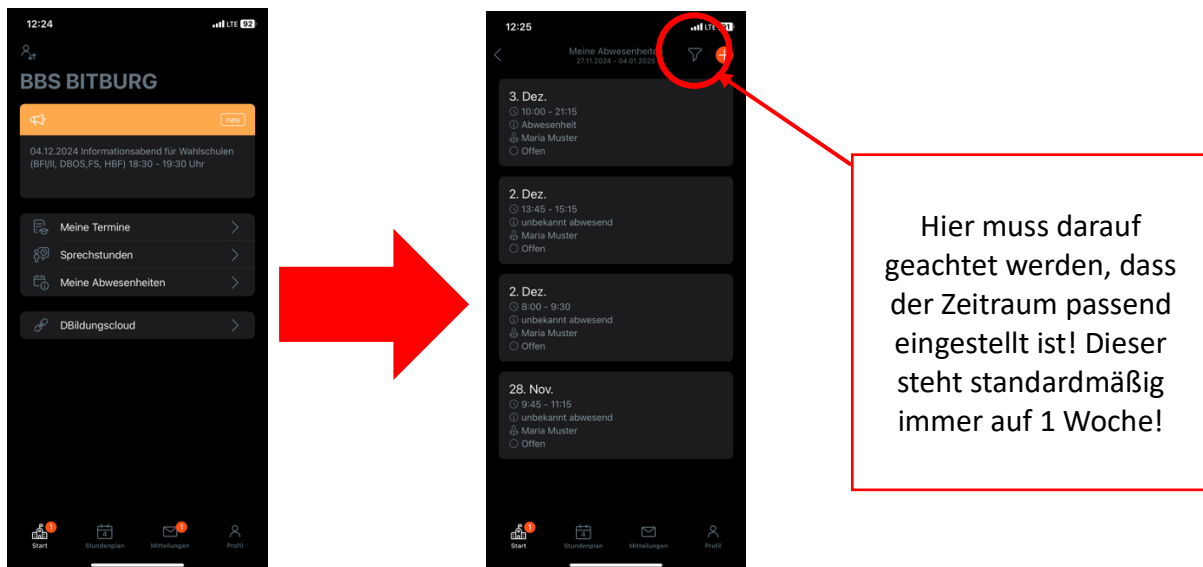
12:24
LTE 92

BBS BITBURG

new

04.12.2024 Informationsabend für Wahlschulen (BFI/II, DBOS,FS, HBF) 18:30 - 19:30 Uhr

Meine Termine
Sprechstunden
Meine Abwesenheiten

DBildungscloud

1
Start
4
Stundenplan
1
Mitteilungen
Profil

12:25
LTE 91

Meine Abwesenheiten
27.11.2024 - 04.01.2025

3. Dez.
10:00 - 21:15
Abwesenheit
Maria Muster
Offen

2. Dez.
13:45 - 15:15
unbekannt abwesend
Maria Muster
Offen

2. Dez.
8:00 - 9:30
unbekannt abwesend
Maria Muster
Offen

28. Nov.
9:45 - 11:15
unbekannt abwesend
Maria Muster
Offen

1
Start
4
Stundenplan
Mitteilungen
Profil

Hier muss darauf geachtet werden, dass der Zeitraum passend eingestellt ist! Dieser steht standardmäßig immer auf 1 Woche!